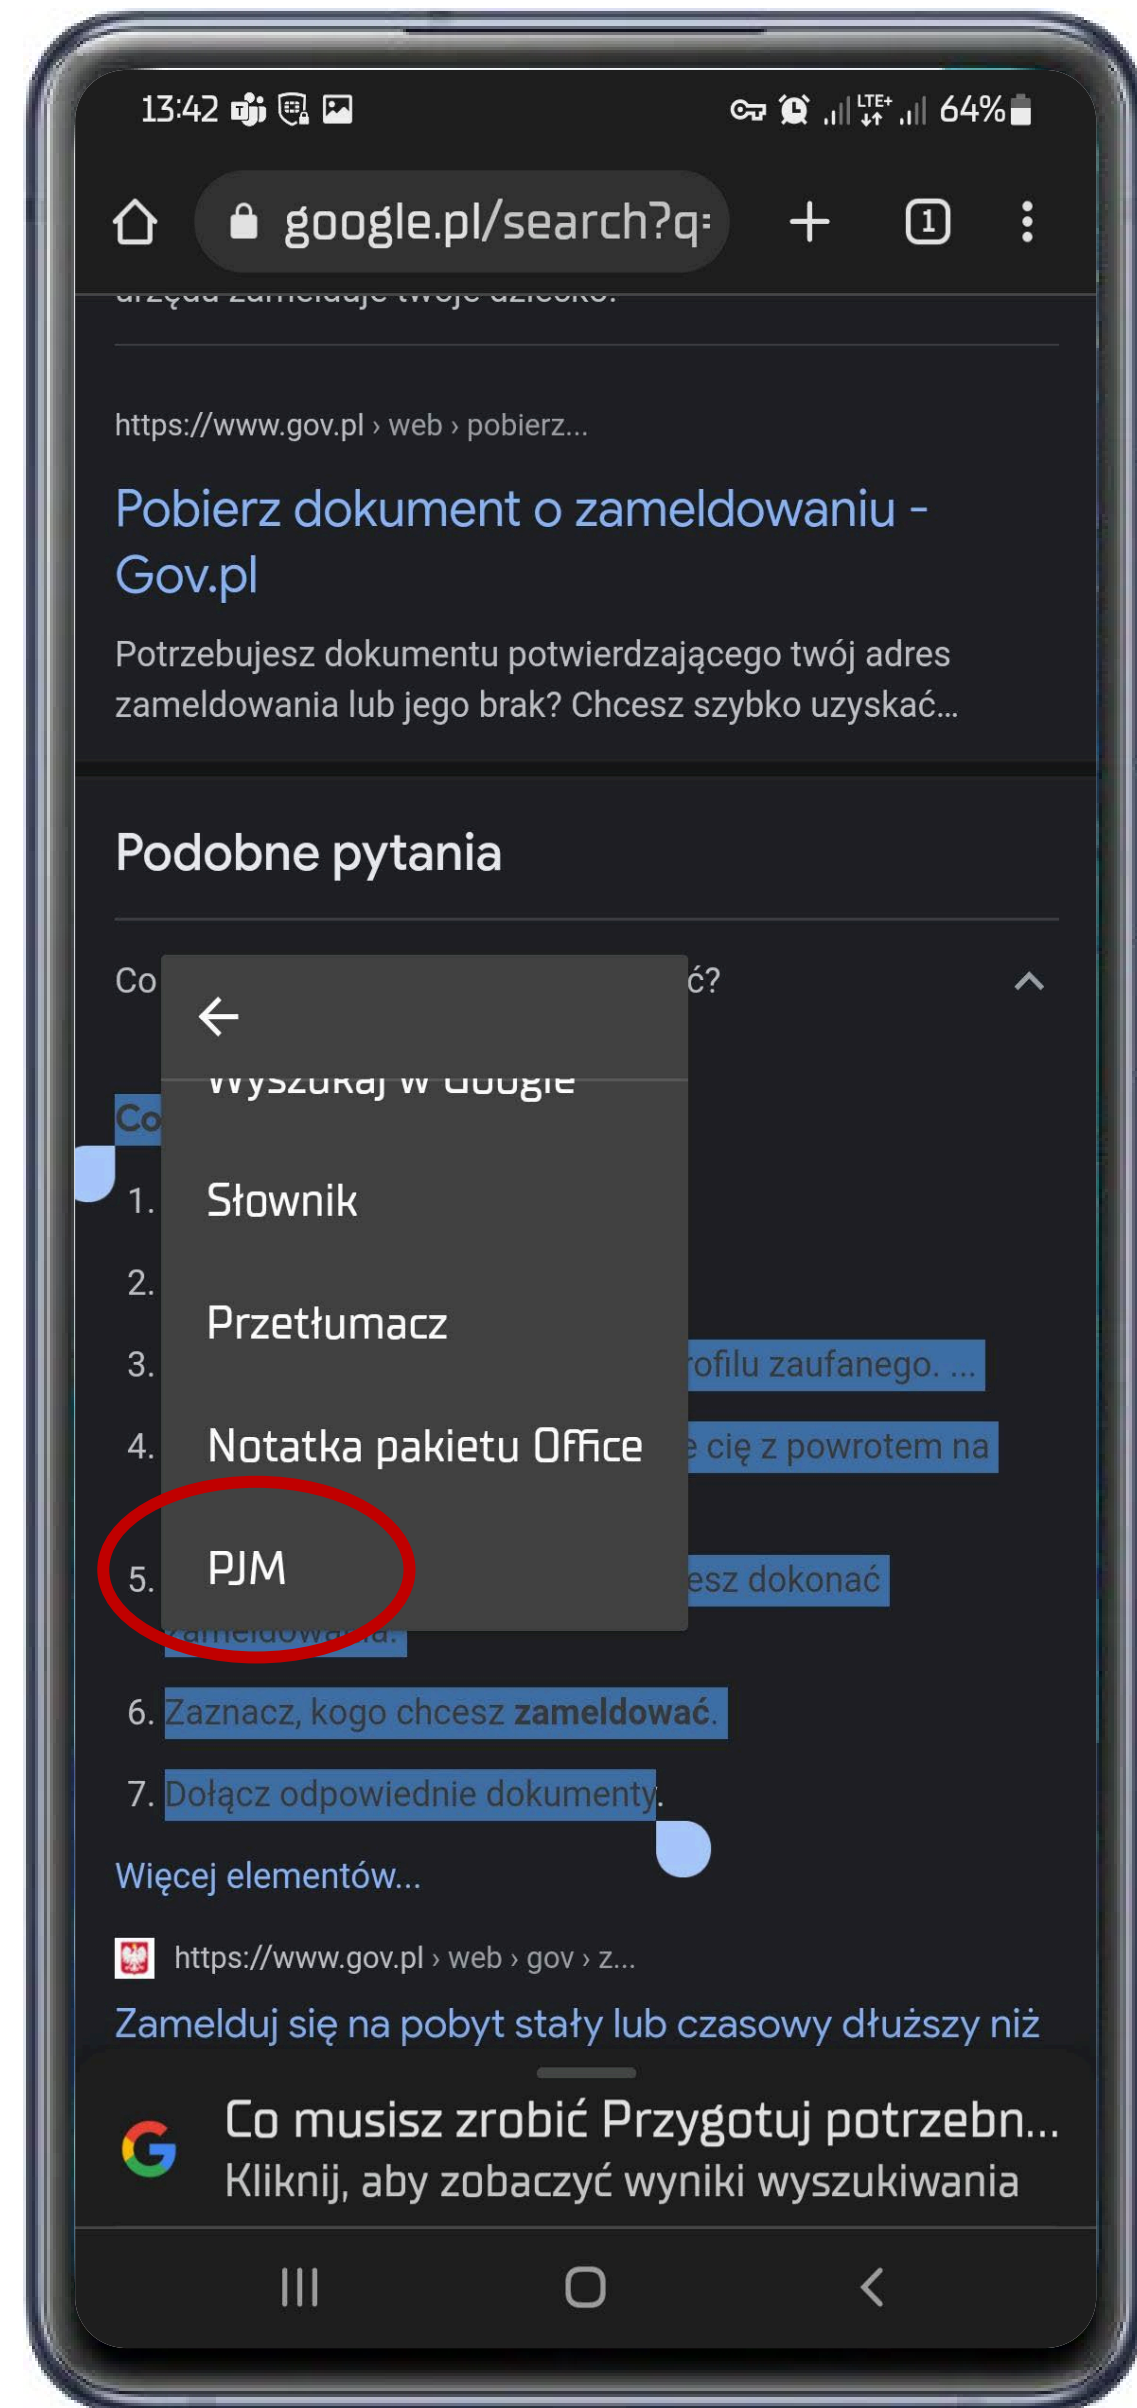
13:42 64%

google.pl/search?q=

1

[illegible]

https://www.gov.pl › web › pobierz...

Pobierz dokument o zameldowaniu - Gov.pl

Potrzebujesz dokumentu potwierdzającego twój adres zameldowania lub jego brak? Chcesz szybko uzyskać...

Podobne pytania

Co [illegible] ć?

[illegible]

Wyszukaj w Google

Słownik

Przetłumacz

Notatka pakietu Office

PJM

Co

1.

2.

3. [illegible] rofilu zaufanego. ...

4. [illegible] e cię z powrotem na

5. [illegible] esz dokonać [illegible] zameldowania.

6. Zaznacz, kogo chcesz zameldować.

7. Dołącz odpowiednie dokumenty.

Więcej elementów...

https://www.gov.pl › web › gov › z...

Zamelduj się na pobyt stały lub czasowy dłuższy niż

Co musisz zrobić Przygotuj potrzebn...
Kliknij, aby zobaczyć wyniki wyszukiwania